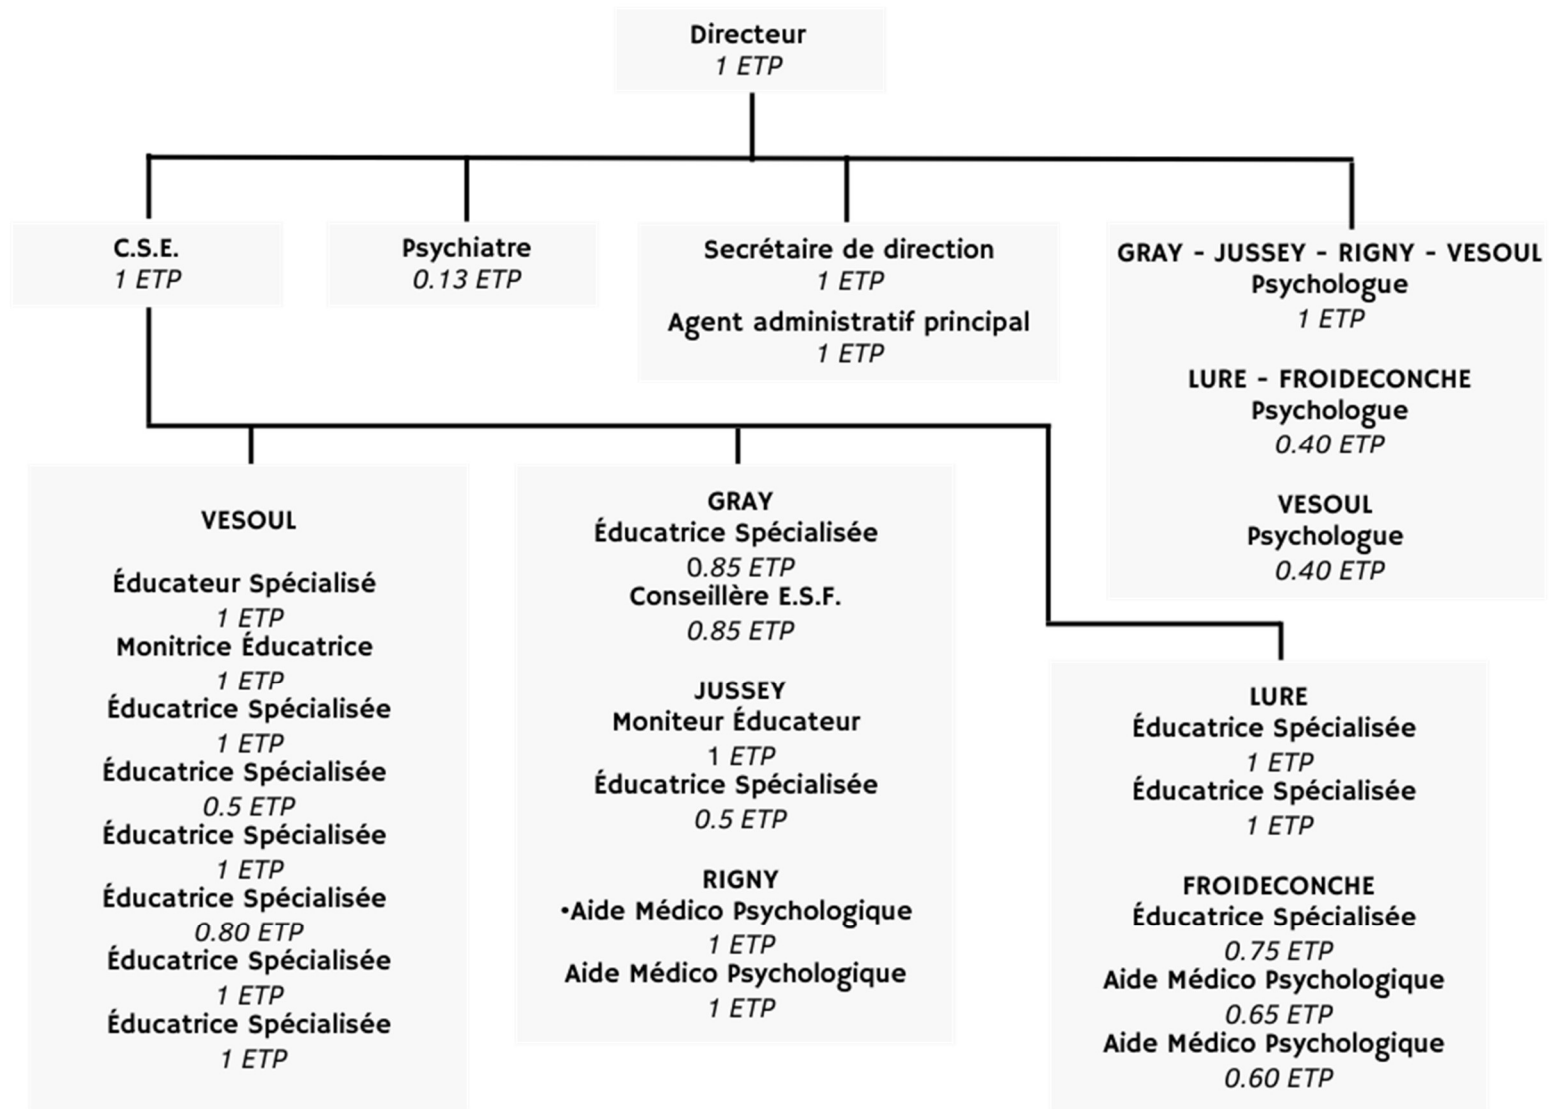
Directeur
1 ETP

C.S.E.
1 ETP

Psychiatre
0.13 ETP

Secrétaire de direction
1 ETP
Agent administratif principal
1 ETP

GRAY - JUSSEY - RIGNY - VESOUL
Psychologue
1 ETP

LURE - FROIDECONCHE
Psychologue
0.40 ETP

VESOUL
Psychologue
0.40 ETP

VESOUL

Éducateur Spécialisé
1 ETP
Monitrice Éducatrice
1 ETP
Éducatrice Spécialisée
1 ETP
Éducatrice Spécialisée
0.5 ETP
Éducatrice Spécialisée
1 ETP
Éducatrice Spécialisée
0.80 ETP
Éducatrice Spécialisée
1 ETP
Éducatrice Spécialisée
1 ETP

GRAY
Éducatrice Spécialisée
0.85 ETP
Conseillère E.S.F.
0.85 ETP

JUSSEY
Moniteur Éducateur
1 ETP
Éducatrice Spécialisée
0.5 ETP

RIGNY
•Aide Médico Psychologique
1 ETP
Aide Médico Psychologique
1 ETP

LURE
Éducatrice Spécialisée
1 ETP
Éducatrice Spécialisée
1 ETP

FROIDECONCHE
Éducatrice Spécialisée
0.75 ETP
Aide Médico Psychologique
0.65 ETP
Aide Médico Psychologique
0.60 ETP